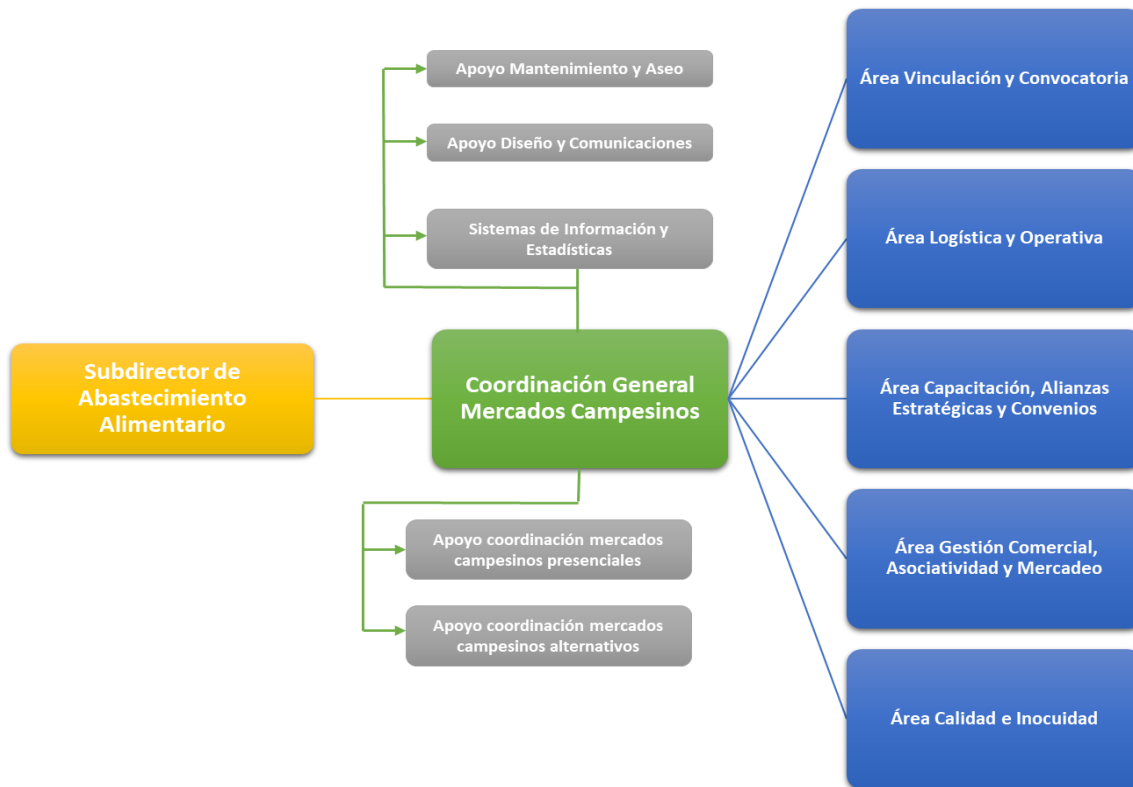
Subdirector de Abastecimiento Alimentario

Apoyo Mantenimiento y Aseo

Apoyo Diseño y Comunicaciones

Sistemas de Información y Estadísticas

Coordinación General Mercados Campesinos

Apoyo coordinación mercados campesinos presenciales

Apoyo coordinación mercados campesinos alternativos

Área Vinculación y Convocatoria

Área Logística y Operativa

Área Capacitación, Alianzas Estratégicas y Convenios

Área Gestión Comercial, Asociatividad y Mercadeo

Área Calidad e Inocuidad